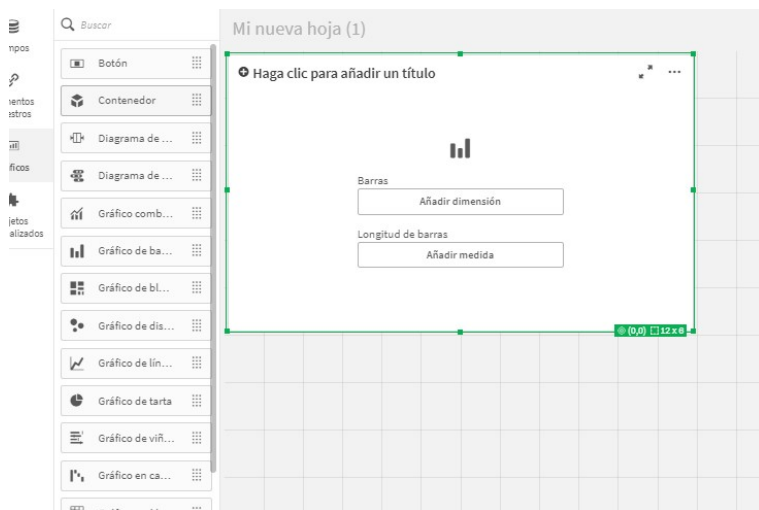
mpos

nentos
estros

ficos

jetos
alizados

Buscar

Botón

Contenedor

Diagrama de ...

Diagrama de ...

Gráfico comb...

Gráfico de ba...

Gráfico de bl...

Gráfico de dis...

Gráfico de lín...

Gráfico de tarta

Gráfico de viñ...

Gráfico en ca...

Mi nueva hoja (1)

Haga clic para añadir un título

Barras

Añadir dimensión

Longitud de barras

Añadir medida

(0,0) 12 x 6